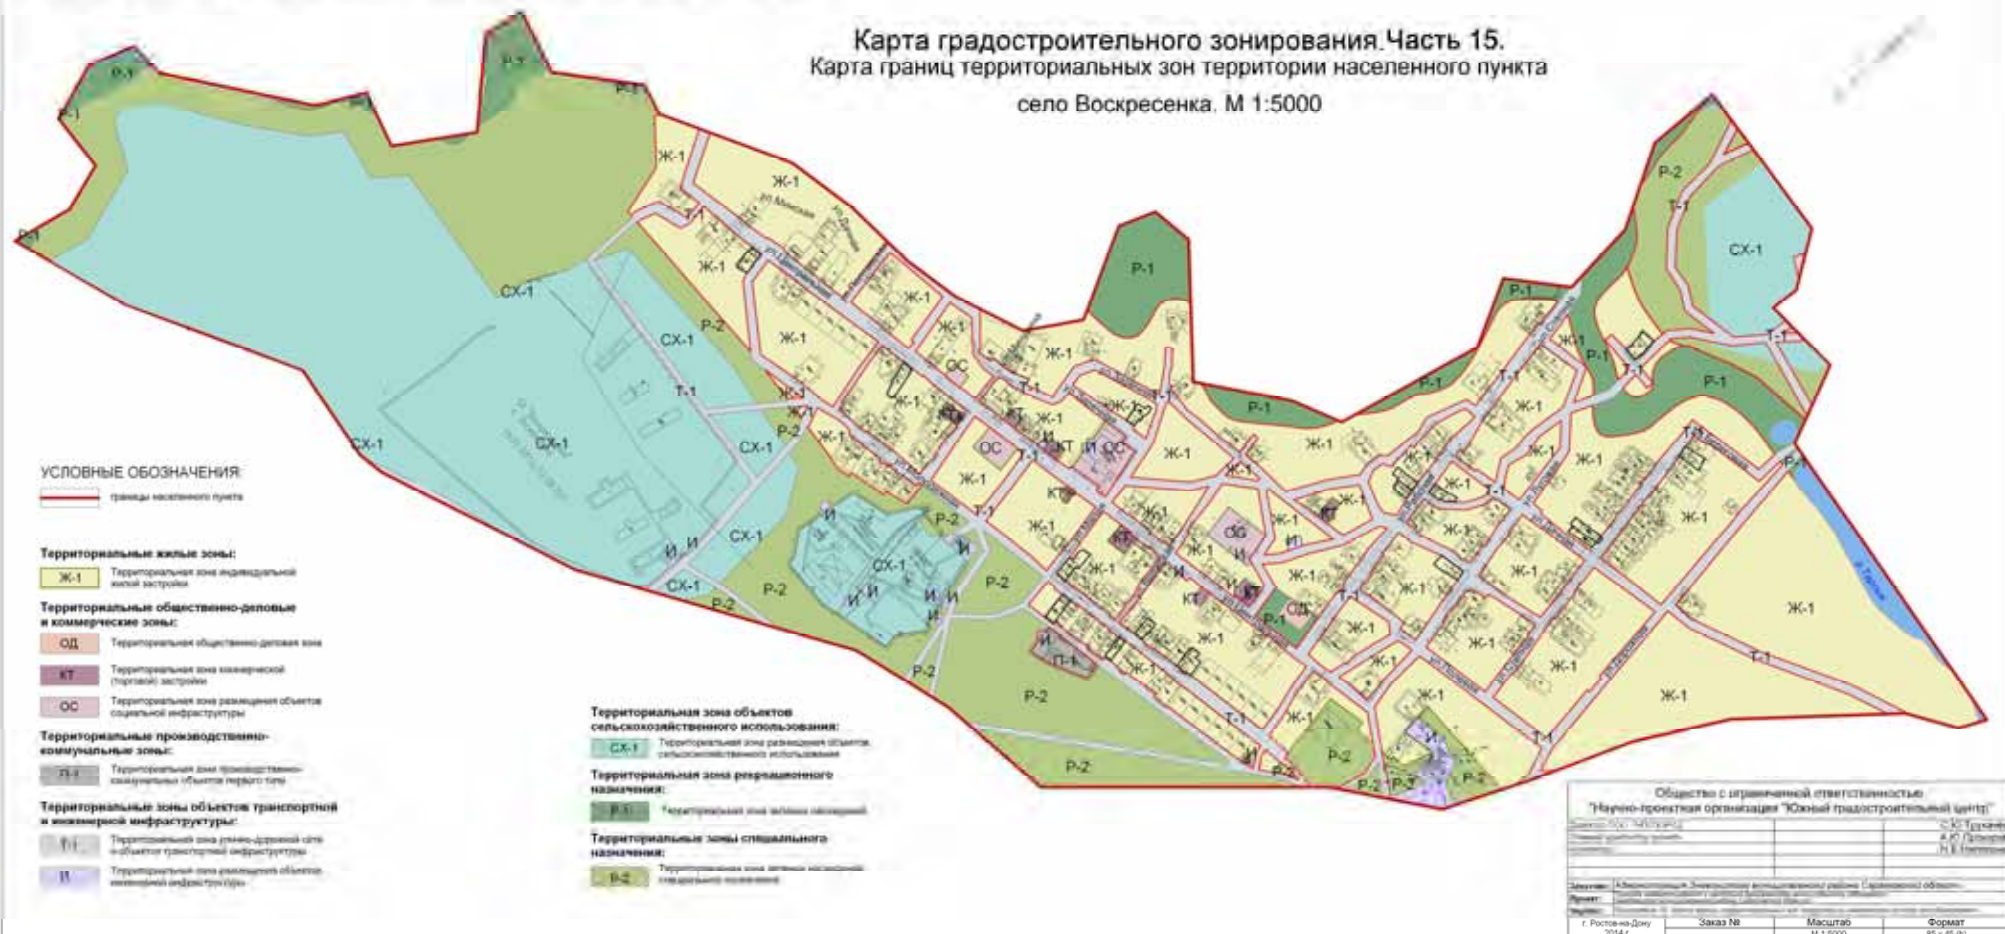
Карта градостроительного зонирования.Часть 15.
Карта границ территориальных зон территории населенного пункта
село Воскресенка. М 1:5000

Р-1 Р-1 Р-1 Р-1 Р-1 Р-1 Р-1 Р-1 Р-1 Р-1
СХ-1 СХ-1 СХ-1 СХ-1 СХ-1 СХ-1 СХ-1 СХ-1 СХ-1
Ж-1 Ж-1 Ж-1 Ж-1 Ж-1 Ж-1 Ж-1 Ж-1 Ж-1 Ж-1 Ж-1 Ж-1 Ж-1 Ж-1 Ж-1 Ж-1 Ж-1 Ж-1 Ж-1 Ж-1 Ж-1 Ж-1 Ж-1 Ж-1 Ж-1 Ж-1 Ж-1 Ж-1 Ж-1 Ж-1 Ж-1 Ж-1
Т-1 Т-1 Т-1 Т-1 Т-1 Т-1 Т-1 Т-1 Т-1 Т-1 Т-1 Т-1 Т-1
Р-2 Р-2 Р-2 Р-2 Р-2 Р-2 Р-2 Р-2 Р-2 Р-2 Р-2 Р-2 Р-2 Р-2
ОС ОС ОС ОС ОС
КТ КТ КТ КТ КТ КТ КТ
ОД
И И И И И И И И И И И И И
П-1

УСЛОВНЫЕ ОБОЗНАЧЕНИЯ:
границы населенного пункта

Территориальные жилые зоны:
Ж-1 Территориальная зона индивидуальной жилой застройки

Территориальные общественно-деловые и коммерческие зоны:
ОД Территориальная общественно-деловая зона
КТ Территориальная зона коммерческой (торговой) застройки
ОС Территориальная зона размещения объектов социальной инфраструктуры

Территориальные производственно-коммунальные зоны:
П-1 Территориальная зона производственно-коммунальных объектов первого типа

Территориальные зоны объектов транспортной и инженерной инфраструктуры:
Т-1 Территориальная зона улично-дорожной сети и объектов транспортной инфраструктуры
И Территориальная зона размещения объектов инженерной инфраструктуры

Территориальная зона объектов сельскохозяйственного использования:
СХ-1 Территориальная зона размещения объектов сельскохозяйственного использования

Территориальная зона рекреационного назначения:
Р-1 Территориальная зона зеленых насаждений

Территориальные зоны специального назначения:
Р-2 Территориальная зона зеленых насаждений специального назначения

Общество с ограниченной ответственностью
"Научно-проектная организация "Южный градостроительный центр"
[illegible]
г. Ростов-на-Дону 2014 г. | Заказ № | Масштаб М 1:5000 | Формат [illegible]